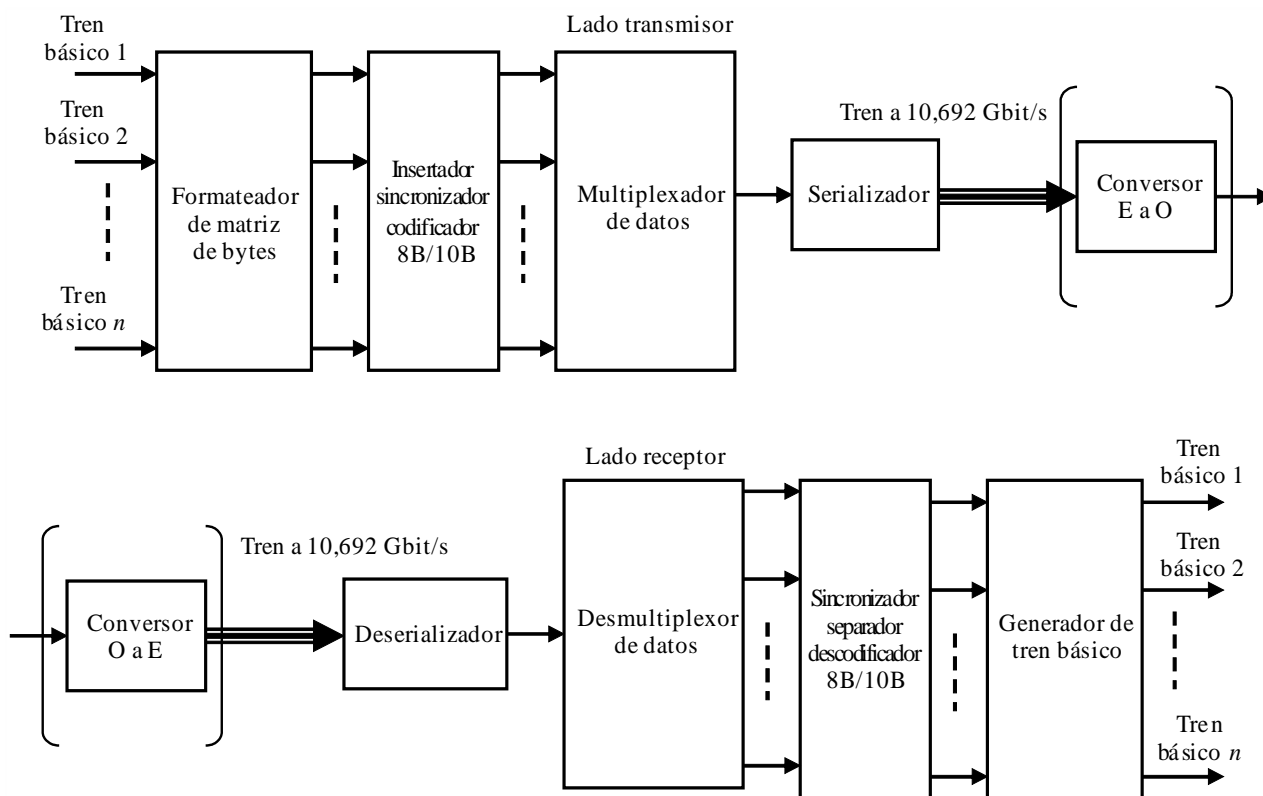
Lado transmisor

Tren básico 1

Tren básico 2

Tren básico $n$

Formateador de matriz de bytes

Insertador sincronizador codificador 8B/10B

Multiplexador de datos

Tren a 10,692 Gbit/s

Serializador

Conversor E a O

Lado receptor

Tren a 10,692 Gbit/s

Conversor O a E

Deserializador

Desmultiplexor de datos

Sincronizador separador descodificador 8B/10B

Generador de tren básico

Tren básico 1

Tren básico 2

Tren básico $n$